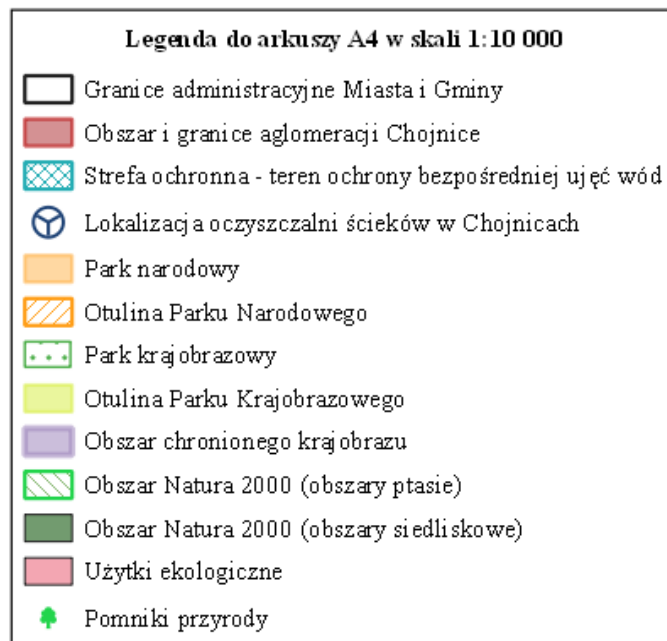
Legenda do arkuszy A4 w skali 1:10 000

Granice administracyjne Miasta i Gminy

Obszar i granice aglomeracji Chojnice

Strefa ochronna - teren ochrony bezpośredniej ujęć wód

Lokalizacja oczyszczalni ścieków w Chojnicach

Park narodowy

Otulina Parku Narodowego

Park krajobrazowy

Otulina Parku Krajobrazowego

Obszar chronionego krajobrazu

Obszar Natura 2000 (obszary ptasie)

Obszar Natura 2000 (obszary siedliskowe)

Użytki ekologiczne

Pomniki przyrody